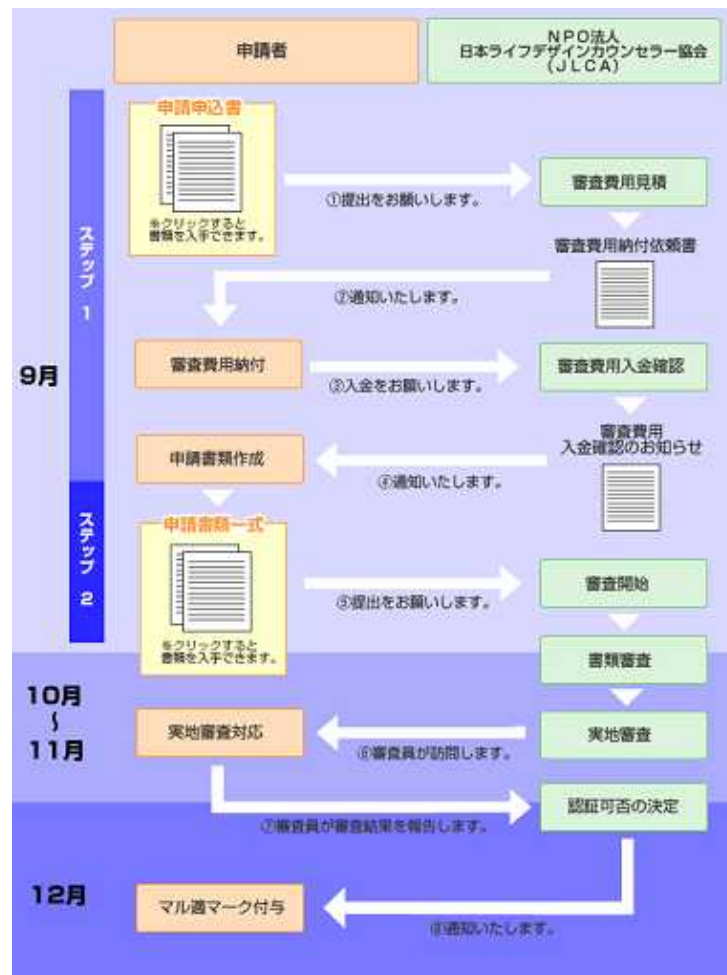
申請者

NPO法人
日本ライフデザインカウンセラー協会
（JLCA）

ステップ 1

9月

申請申込書

をクリックすると書類を入手できます。

①提出をお願いします。

審査費用見積

審査費用納付依頼書

②通知いたします。

審査費用納付

③入金をお願いします。

審査費用入金確認

審査費用
入金確認のお知らせ

申請書類作成

④通知いたします。

ステップ 2

申請書類一式

をクリックすると書類を入手できます。

⑤提出をお願いします。

審査開始

書類審査

10月
～
11月

実地審査対応

⑥審査員が訪問します。

実地審査

⑦審査員が審査結果を報告します。

認証可否の決定

12月

マル適マーク付与

⑧通知いたします。